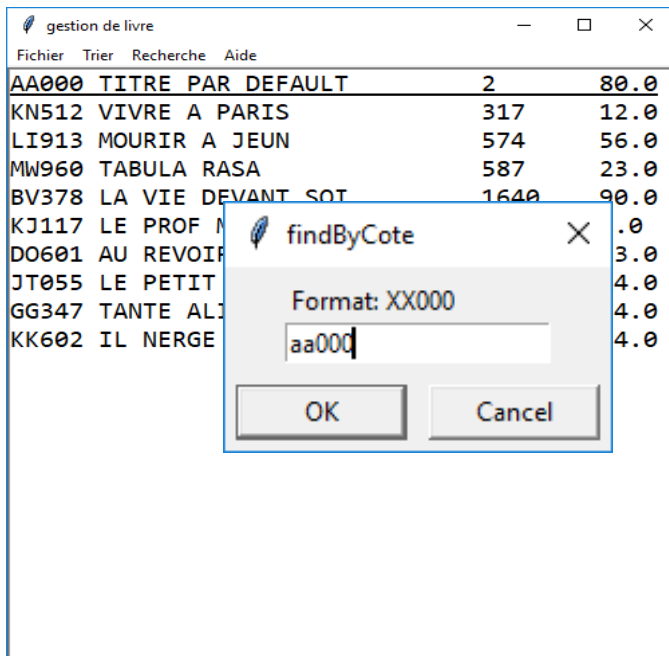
gestion de livre

Fichier Trier Recherche Aide

AA000 TITRE PAR DEFAULT 2 80.0
KN512 VIVRE A PARIS 317 12.0
LI913 MOURIR A JEUN 574 56.0
MW960 TABULA RASA 587 23.0
BV378 LA VIE DEVANT SOI 1640 90.0
KJ117 LE PROF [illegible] .0
DO601 AU REVOI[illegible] 3.0
JT055 LE PETIT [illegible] 4.0
GG347 TANTE ALI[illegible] 4.0
KK602 IL NERGE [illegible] 4.0

findByCote

Format: XX000

aa000

OK

Cancel